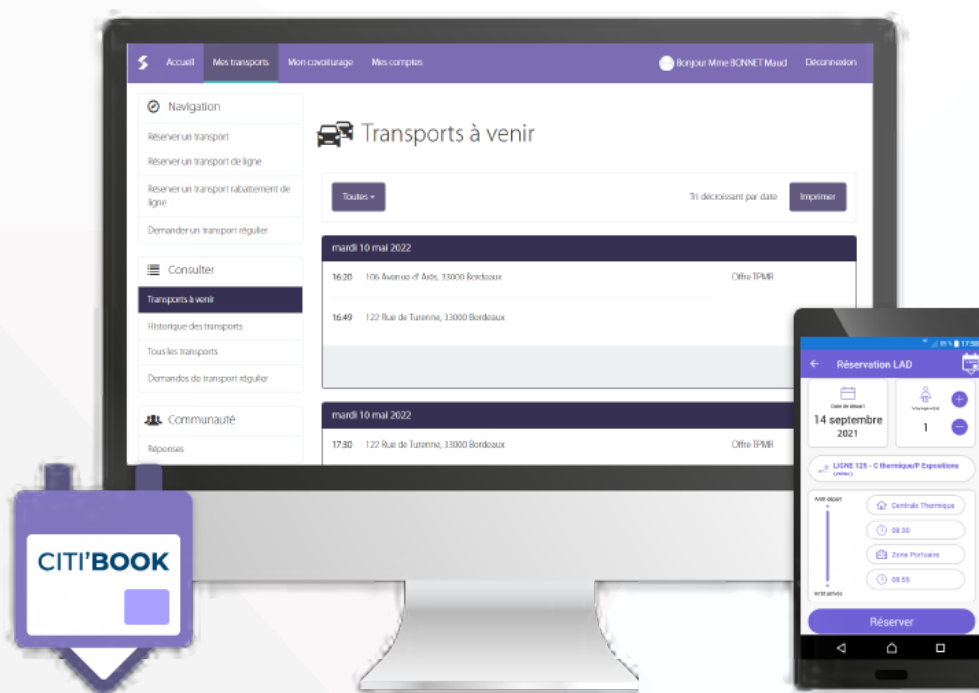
Accueil Mes transports Mon covoiturage Mes comptes Bonjour Mme BONNET Maud Déconnexion

Navigation

Réserver un transport

Réserver un transport de ligne

Réserver un transport rabattement de ligne

Demander un transport régulier

Consulter

Transports à venir

Historique des transports

Tous les transports

Demandes de transport régulier

Communauté

Réponses

Transports à venir

Toutes

Tri décroissant par date

Imprimer

mardi 10 mai 2022

16:20 106 Avenue d' Arès, 33000 Bordeaux Offre TPMR

16:49 122 Rue de Turenne, 33000 Bordeaux

mardi 10 mai 2022

17:30 122 Rue de Turenne, 33000 Bordeaux Offre TPMR

CITI'BOOK

Réservation LAD

Date de départ

14 septembre 2021

Voyageur(s)

1

LIGNE 125 - C thermique/P Expositions

Arrêt départ

Centrale Thermique

08:30

Zone Portuaire

08:55

Arrêt arrivée

Réserver